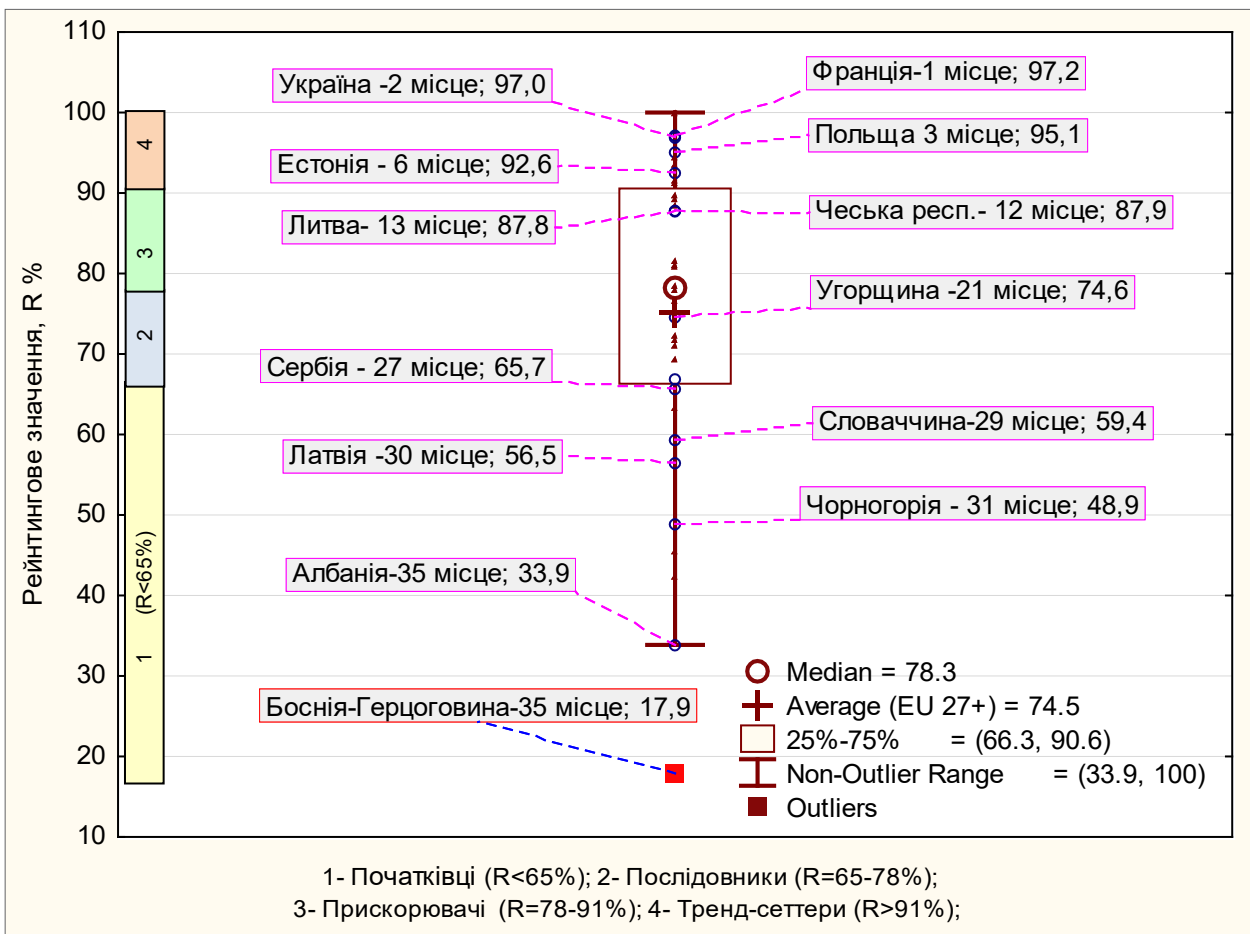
110
100
90
80
70
60
50
40
30
20
10

Рейтингове значення, R %

4
3
2
(R<65%)
1

Україна -2 місце; 97,0
Франція-1 місце; 97,2
Польща 3 місце; 95,1
Естонія - 6 місце; 92,6
Литва- 13 місце; 87,8
Чеська респ.- 12 місце; 87,9
Угорщина -21 місце; 74,6
Сербія - 27 місце; 65,7
Словаччина-29 місце; 59,4
Латвія -30 місце; 56,5
Чорногорія - 31 місце; 48,9
Албанія-35 місце; 33,9
Боснія-Герцоговина-35 місце; 17,9

Median = 78.3
Average (EU 27+) = 74.5
25%-75% = (66.3, 90.6)
Non-Outlier Range = (33.9, 100)
Outliers

1- Початківці (R<65%); 2- Послідовники (R=65-78%);
3- Прискорювачі (R=78-91%); 4- Тренд-сеттери (R>91%);